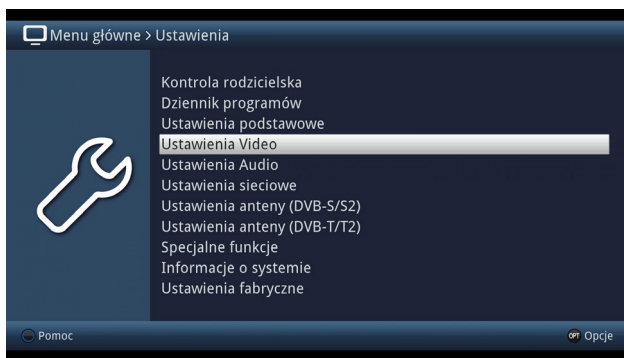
Menu główne > Ustawienia

Kontrola rodzicielska
Dziennik programów
Ustawienia podstawowe
Ustawienia Video
Ustawienia Audio
Ustawienia sieciowe
Ustawienia anteny (DVB-S/S2)
Ustawienia anteny (DVB-T/T2)
Specjalne funkcje
Informacje o systemie
Ustawienia fabryczne

Pomoc
OPT Opcje